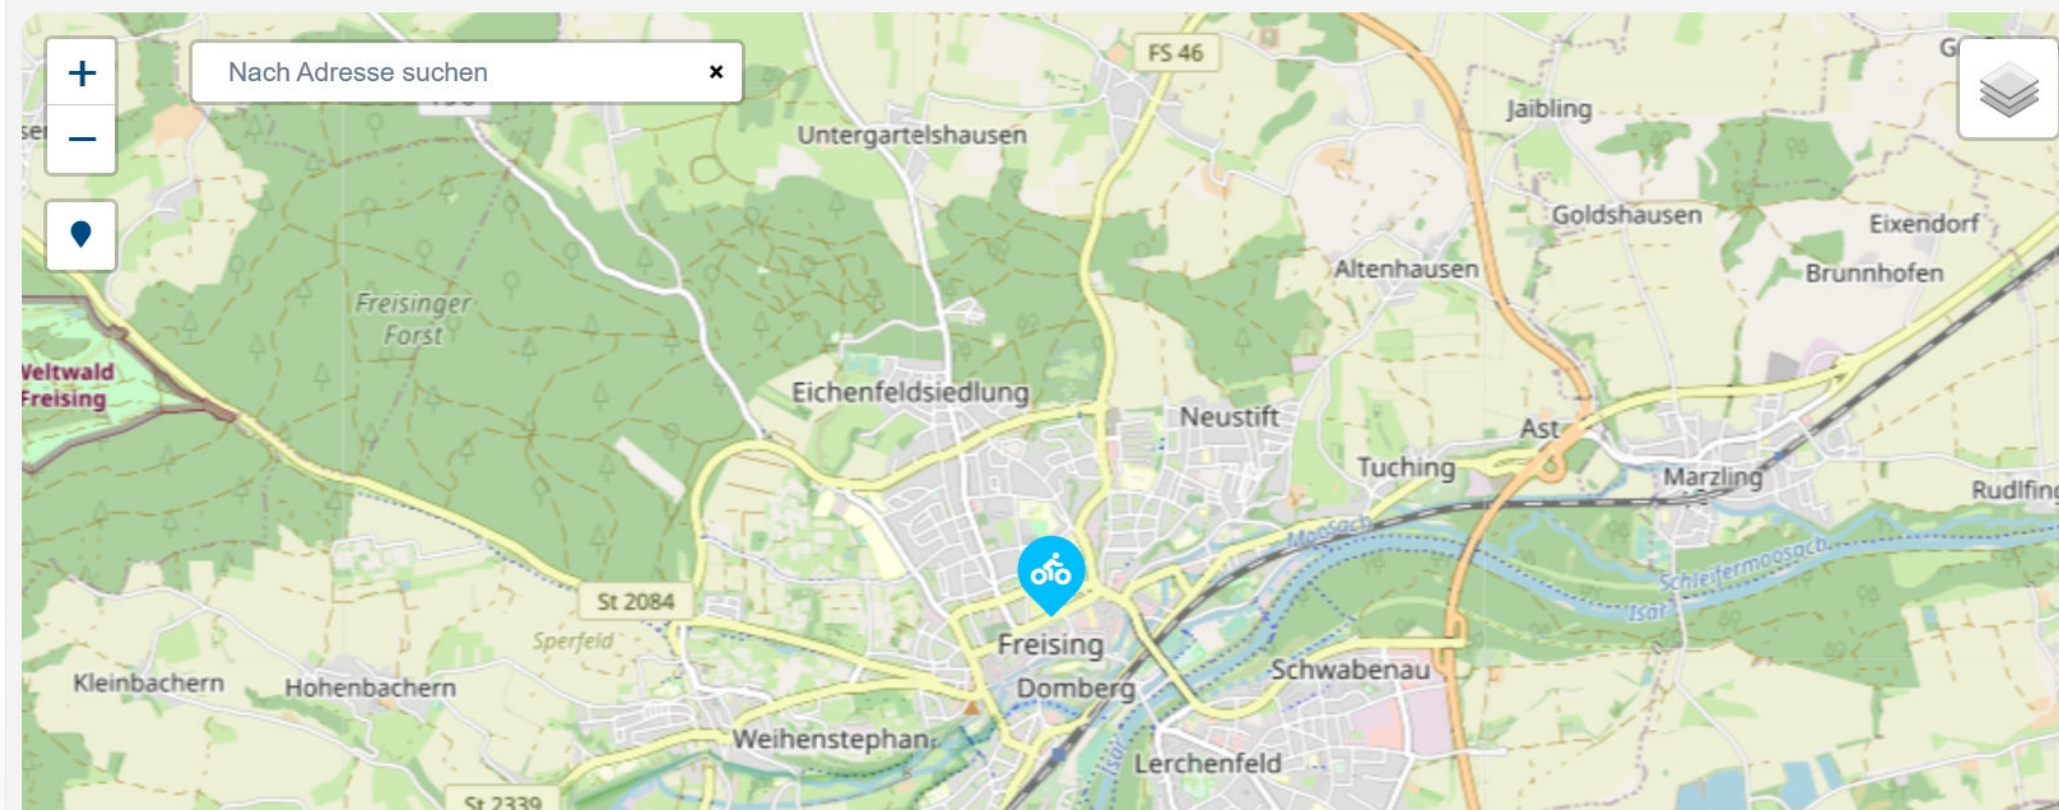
+
−
Nach Adresse suchen
×
FS 46
Jaibling
Untergartelshausen
Goldshausen
Eixendorf
Altenhausen
Brunnhofen
Freisinger Forst
Weltwald Freising
Eichenfeldsiedlung
Neustift
Ast
Tuching
Marzling
Rudlfing
Moosach
Schleifermoosach
Isar
St 2084
Sperfeld
Freising
Domberg
Schwabenau
Kleinbachern
Hohenbachern
Weihenstephan
Lerchenfeld
St 2339